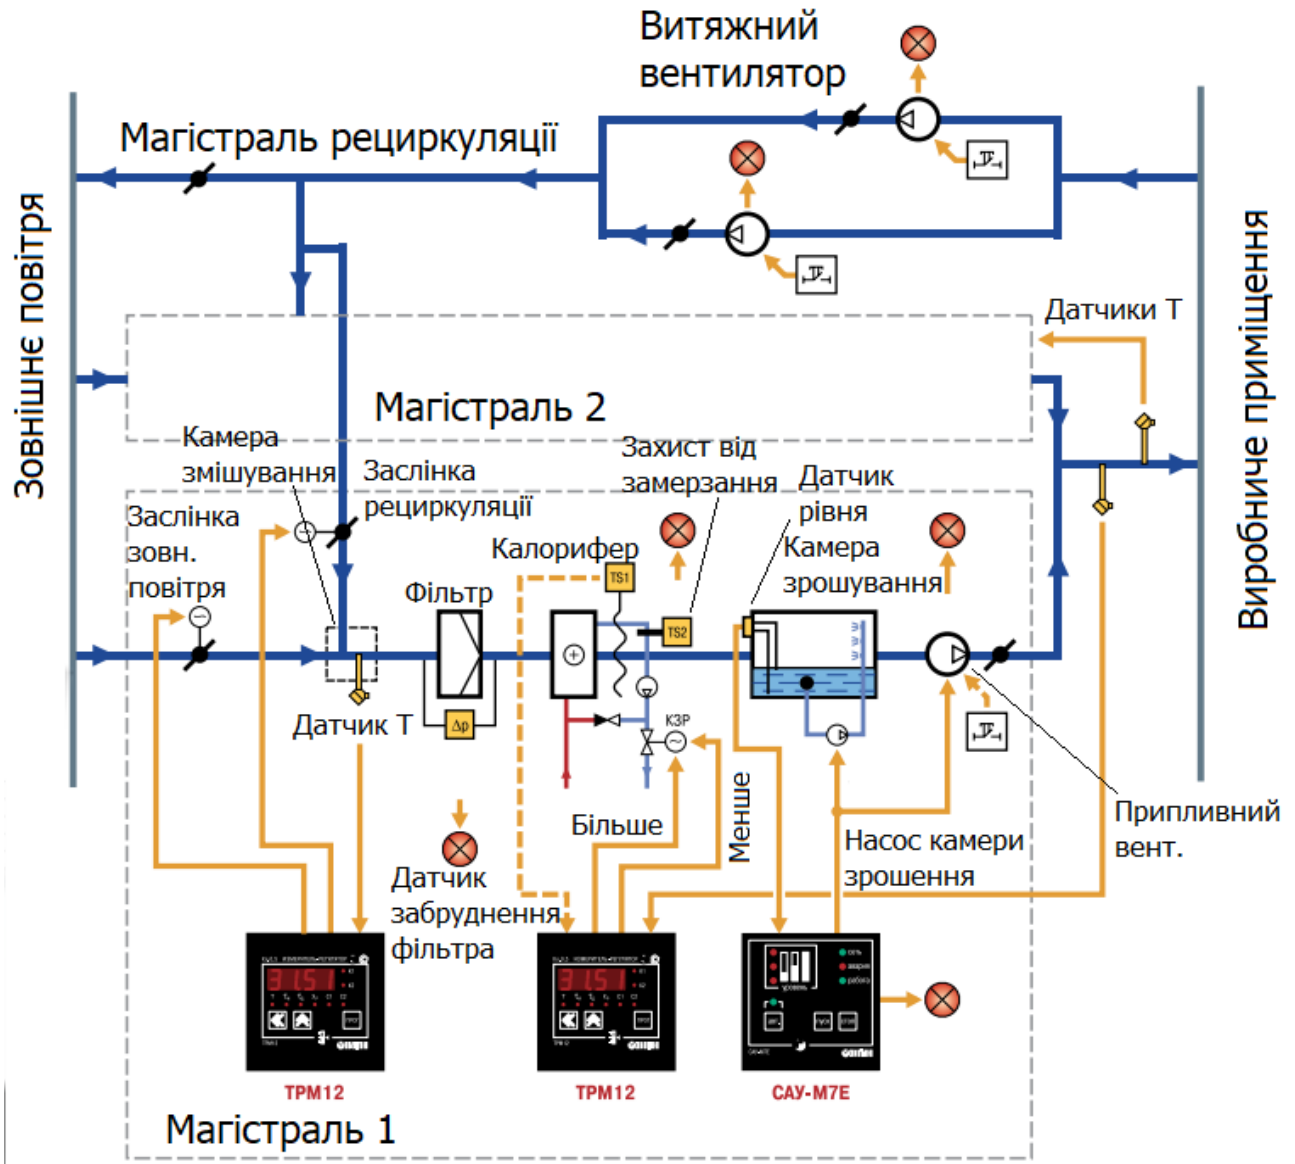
Витяжний вентилятор

Магістраль рециркуляції

Зовнішнє повітря

Виробниче приміщення

Датчики Т

Магістраль 2

Камера змішування

Заслінка рециркуляції

Захист від замерзання

Датчик рівня

Камера зрошування

Заслінка зовн. повітря

Калорифер

TS1

TS2

Фільтр

Δp

КЗР

Датчик Т

Більше

Менше

Припливний вент.

Насос камери зрошення

Датчик забруднення фільтра

ТРМ12

ТРМ12

САУ-М7Е

Магістраль 1